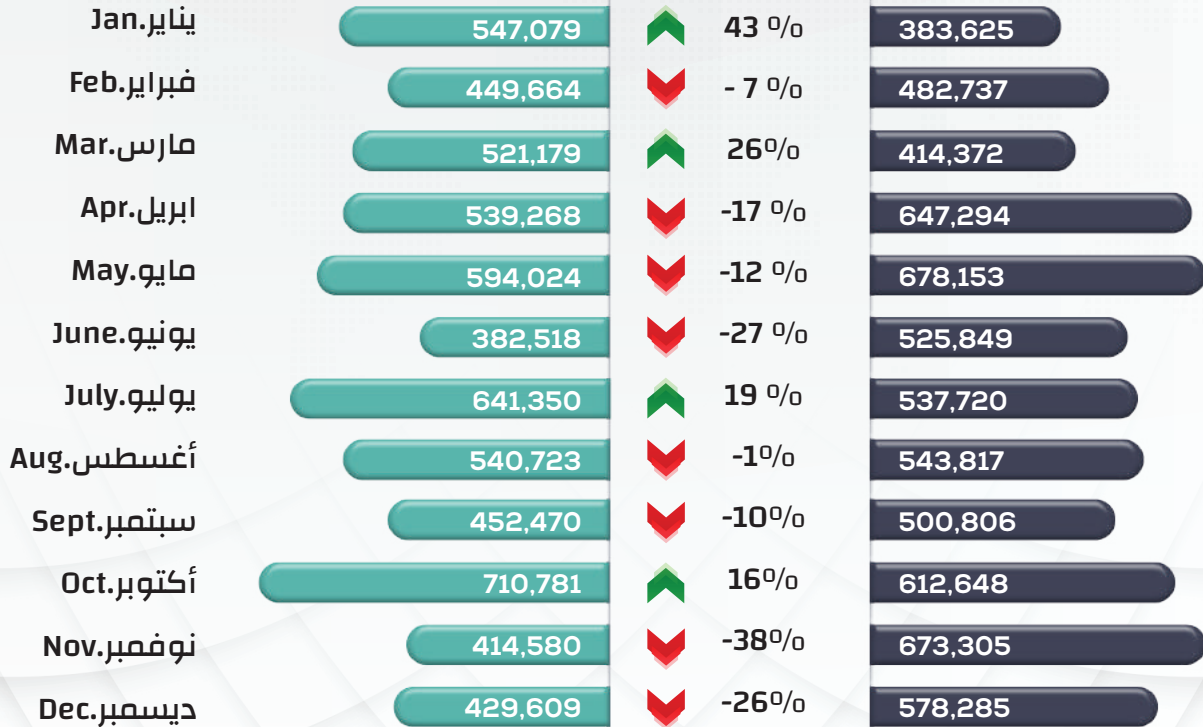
| | | | |
|---|---|---|---|
| يناير.Jan | 547,079 | 43 % | 383,625 |
| فبراير.Feb | 449,664 | - 7 % | 482,737 |
| مارس.Mar | 521,179 | 26% | 414,372 |
| ابريل.Apr | 539,268 | -17 % | 647,294 |
| مايو.May | 594,024 | -12 % | 678,153 |
| يونيو.June | 382,518 | -27 % | 525,849 |
| يوليو.July | 641,350 | 19 % | 537,720 |
| أغسطس.Aug | 540,723 | -1% | 543,817 |
| سبتمبر.Sept | 452,470 | -10% | 500,806 |
| أكتوبر.Oct | 710,781 | 16% | 612,648 |
| نوفمبر.Nov | 414,580 | -38% | 673,305 |
| ديسمبر.Dec | 429,609 | -26% | 578,285 |